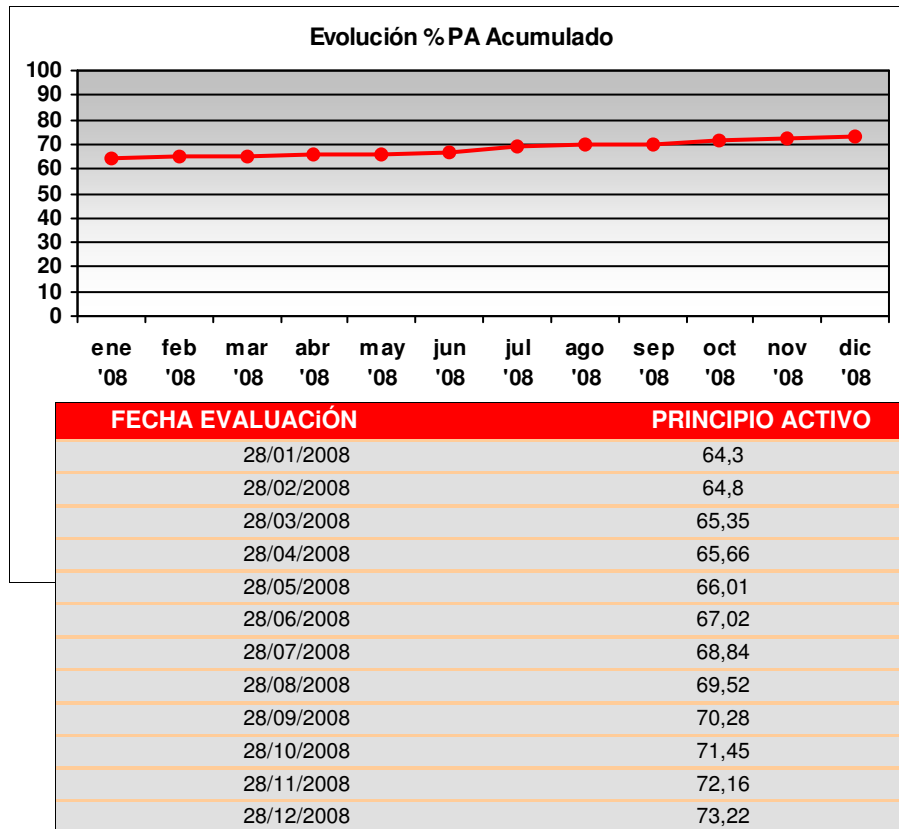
Evolución %PA Acumulado

100
90
80
70
60
50
40
30
20
10
0

ene '08 feb '08 mar '08 abr '08 may '08 jun '08 jul '08 ago '08 sep '08 oct '08 nov '08 dic '08

| FECHA EVALUACiÓN | PRINCIPIO ACTIVO |
|---|---|
| 28/01/2008 | 64,3 |
| 28/02/2008 | 64,8 |
| 28/03/2008 | 65,35 |
| 28/04/2008 | 65,66 |
| 28/05/2008 | 66,01 |
| 28/06/2008 | 67,02 |
| 28/07/2008 | 68,84 |
| 28/08/2008 | 69,52 |
| 28/09/2008 | 70,28 |
| 28/10/2008 | 71,45 |
| 28/11/2008 | 72,16 |
| 28/12/2008 | 73,22 |